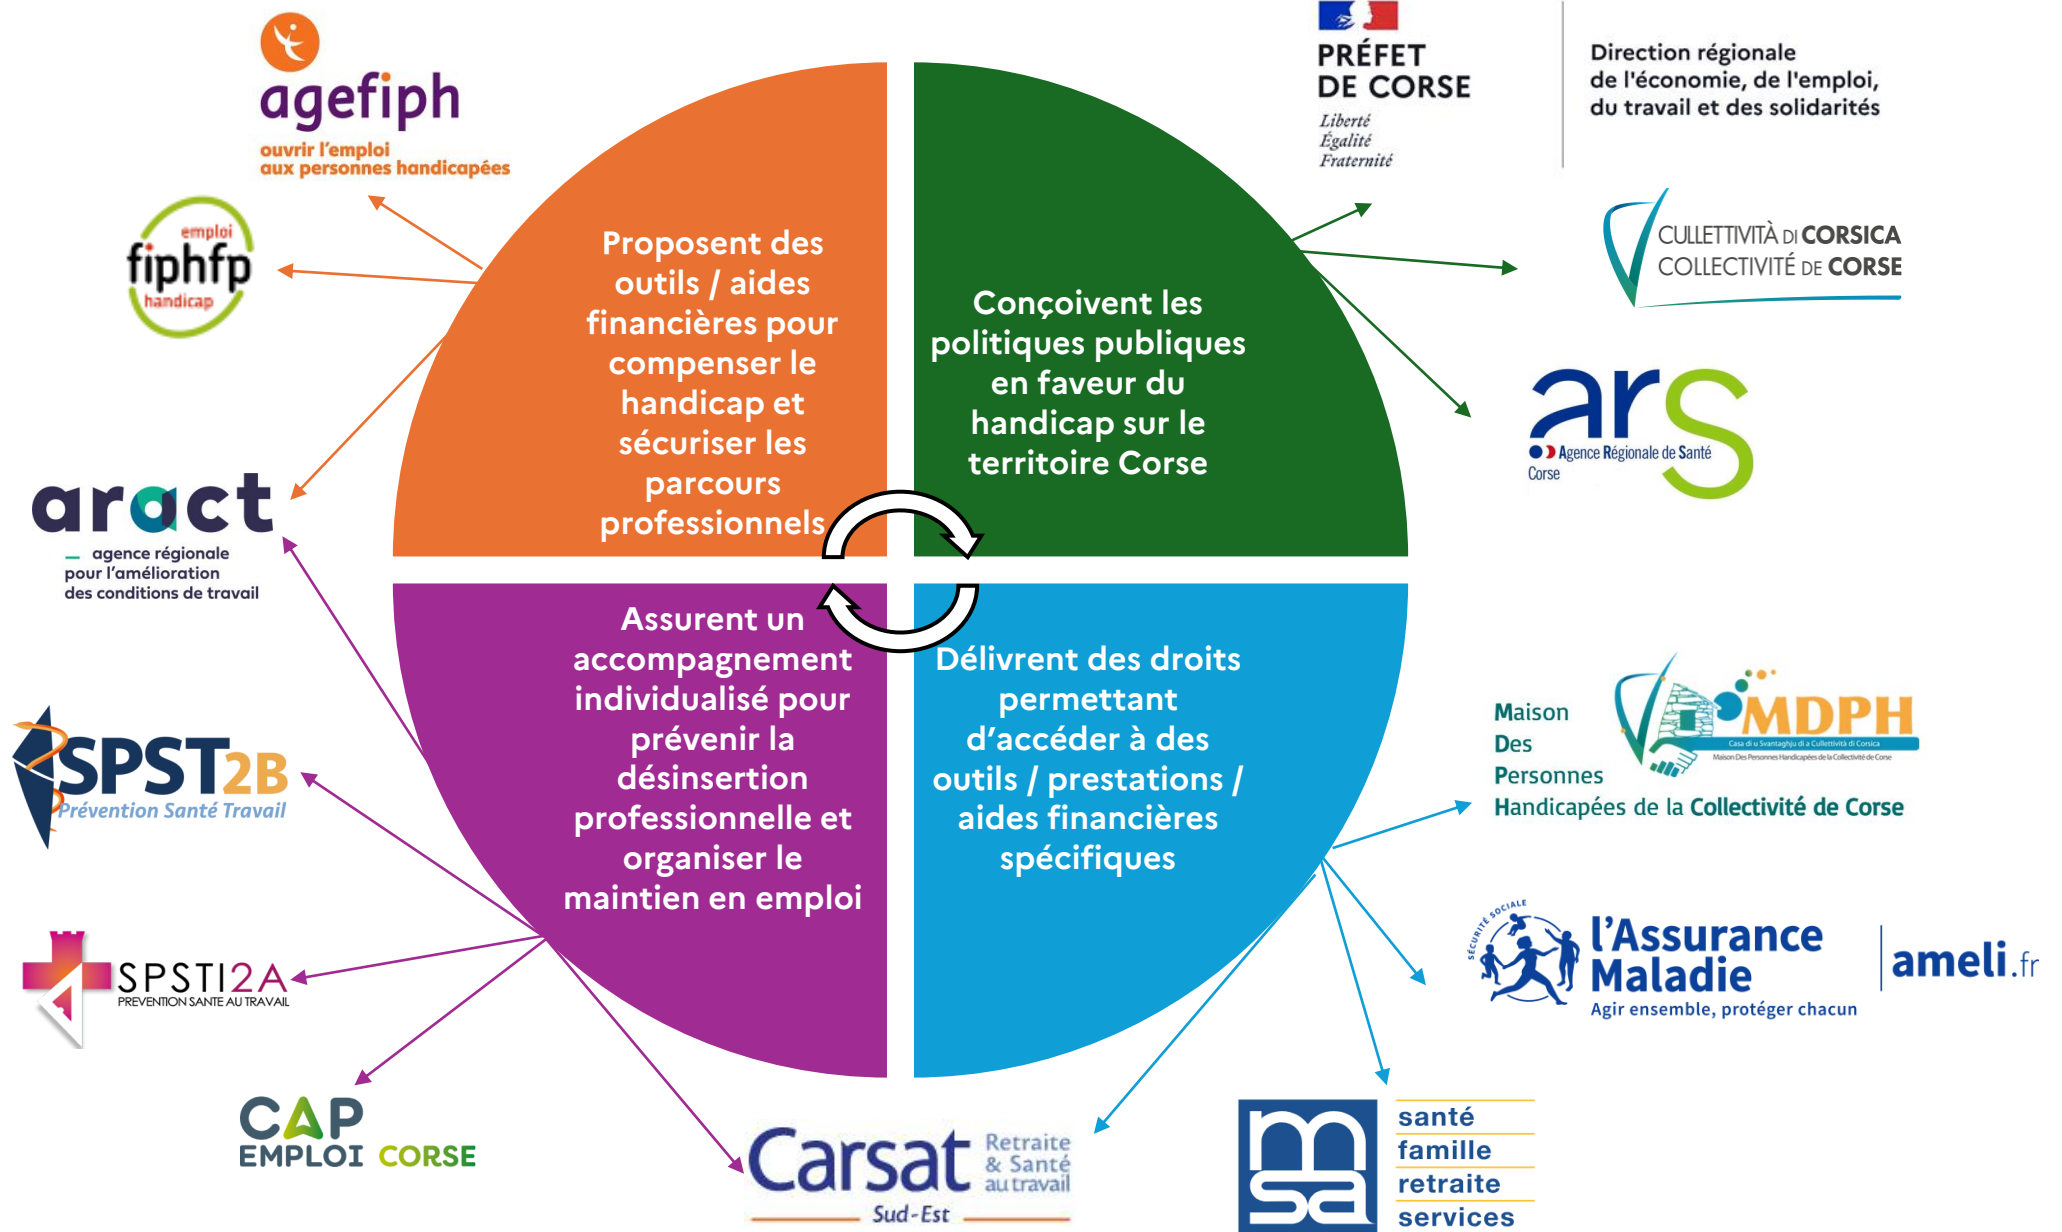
agefiph
ouvrir l'emploi aux personnes handicapées

emploi
fiphfp
handicap

aract
agence régionale pour l'amélioration des conditions de travail

SPST2B
Prévention Santé Travail

SPSTI2A
PREVENTION SANTE AU TRAVAIL

CAP EMPLOI CORSE

Proposent des outils / aides financières pour compenser le handicap et sécuriser les parcours professionnels

Conçoivent les politiques publiques en faveur du handicap sur le territoire Corse

Assurent un accompagnement individualisé pour prévenir la désinsertion professionnelle et organiser le maintien en emploi

Délivrent des droits permettant d'accéder à des outils / prestations / aides financières spécifiques

PRÉFET DE CORSE
Liberté
Égalité
Fraternité

Direction régionale de l'économie, de l'emploi, du travail et des solidarités

CULLETTIVITÀ DI CORSICA
COLLECTIVITÉ DE CORSE

ars
Agence Régionale de Santé
Corse

Maison Des Personnes Handicapées de la Collectivité de Corse
MDPH
Casa di u Svantaghju di a Cullettività di Corsica
Maison Des Personnes Handicapées de la Collectivité de Corse

SÉCURITÉ SOCIALE
l'Assurance Maladie
Agir ensemble, protéger chacun
ameli.fr

Carsat
Retraite & Santé au travail
Sud-Est

msa
santé
famille
retraite
services